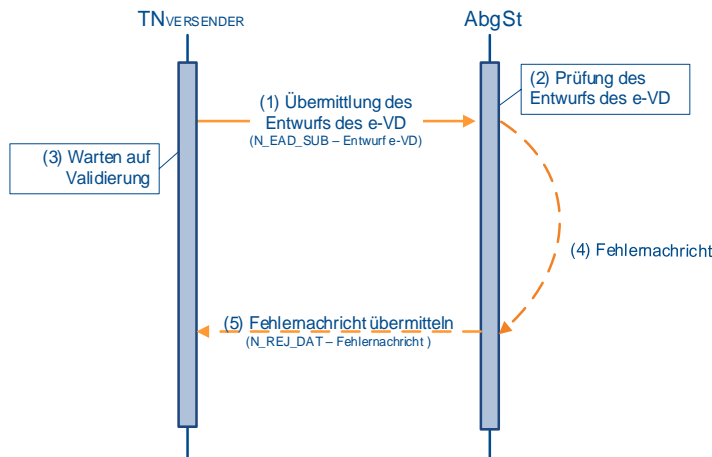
TNVERSENDER

AbgSt

(2) Prüfung des Entwurfs des e-VD

(1) Übermittlung des Entwurfs des e-VD
(N_EAD_SUB – Entwurf e-VD)

(3) Warten auf Validierung

(4) Fehlernachricht

(5) Fehlernachricht übermitteln
(N_REJ_DAT – Fehlernachricht )